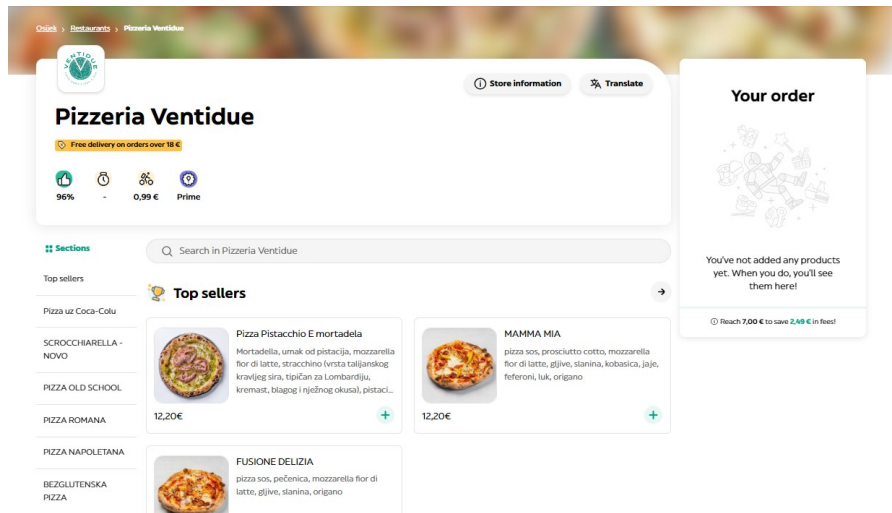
Osijek › Restaurants › Pizzeria Ventidue

VENTIDUE

Store information

Translate

Pizzeria Ventidue

Free delivery on orders over 18 €

96%

-

0,99 €

Prime

Your order

You've not added any products yet. When you do, you'll see them here!

Reach 7,00 € to save 2,49 € in fees!

Sections

Top sellers

Pizza uz Coca-Colu

SCROCCHIARELLA - NOVO

PIZZA OLD SCHOOL

PIZZA ROMANA

PIZZA NAPOLETANA

BEZGLUTENSKA PIZZA

Search in Pizzeria Ventidue

Top sellers

Pizza Pistacchio E mortadela

Mortadella, umak od pistacija, mozzarella fior di latte, stracchino (vrsta talijanskog kravljeg sira, tipičan za Lombardiju, kremast, blagog i nježnog okusa), pistaci...

12,20€

MAMMA MIA

pizza sos, prosciutto cotto, mozzarella fior di latte, gljive, slanina, kobasica, jaje, feferoni, luk, origano

12,20€

FUSIONE DELIZIA

pizza sos, pečenica, mozzarella fior di latte, gljive, slanina, origano